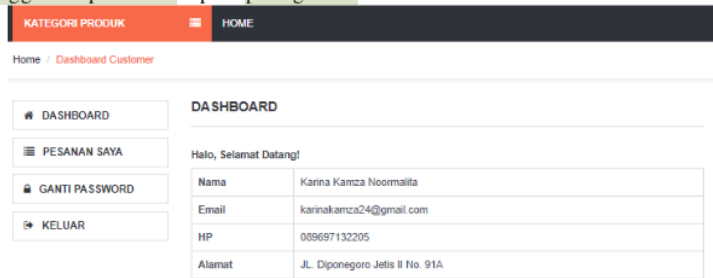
KATEGORI PRODUK
HOME

Home / Dashboard Customer

DASHBOARD
PESANAN SAYA
GANTI PASSWORD
KELUAR

DASHBOARD

Halo, Selamat Datang!

| Nama | Karina Kamza Noormalita |
|---|---|
| Email | karinakamza24@gmail.com |
| HP | 089697132205 |
| Alamat | JL. Diponegoro Jetis II No. 91A |